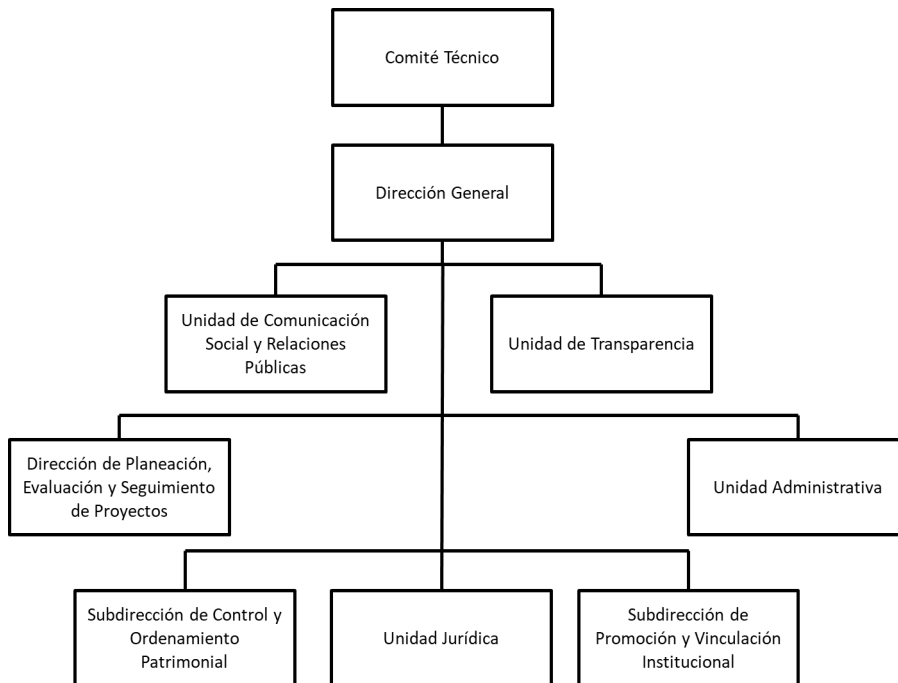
Comité Técnico

Dirección General

Unidad de Comunicación Social y Relaciones Públicas

Unidad de Transparencia

Dirección de Planeación, Evaluación y Seguimiento de Proyectos

Unidad Administrativa

Subdirección de Control y Ordenamiento Patrimonial

Unidad Jurídica

Subdirección de Promoción y Vinculación Institucional